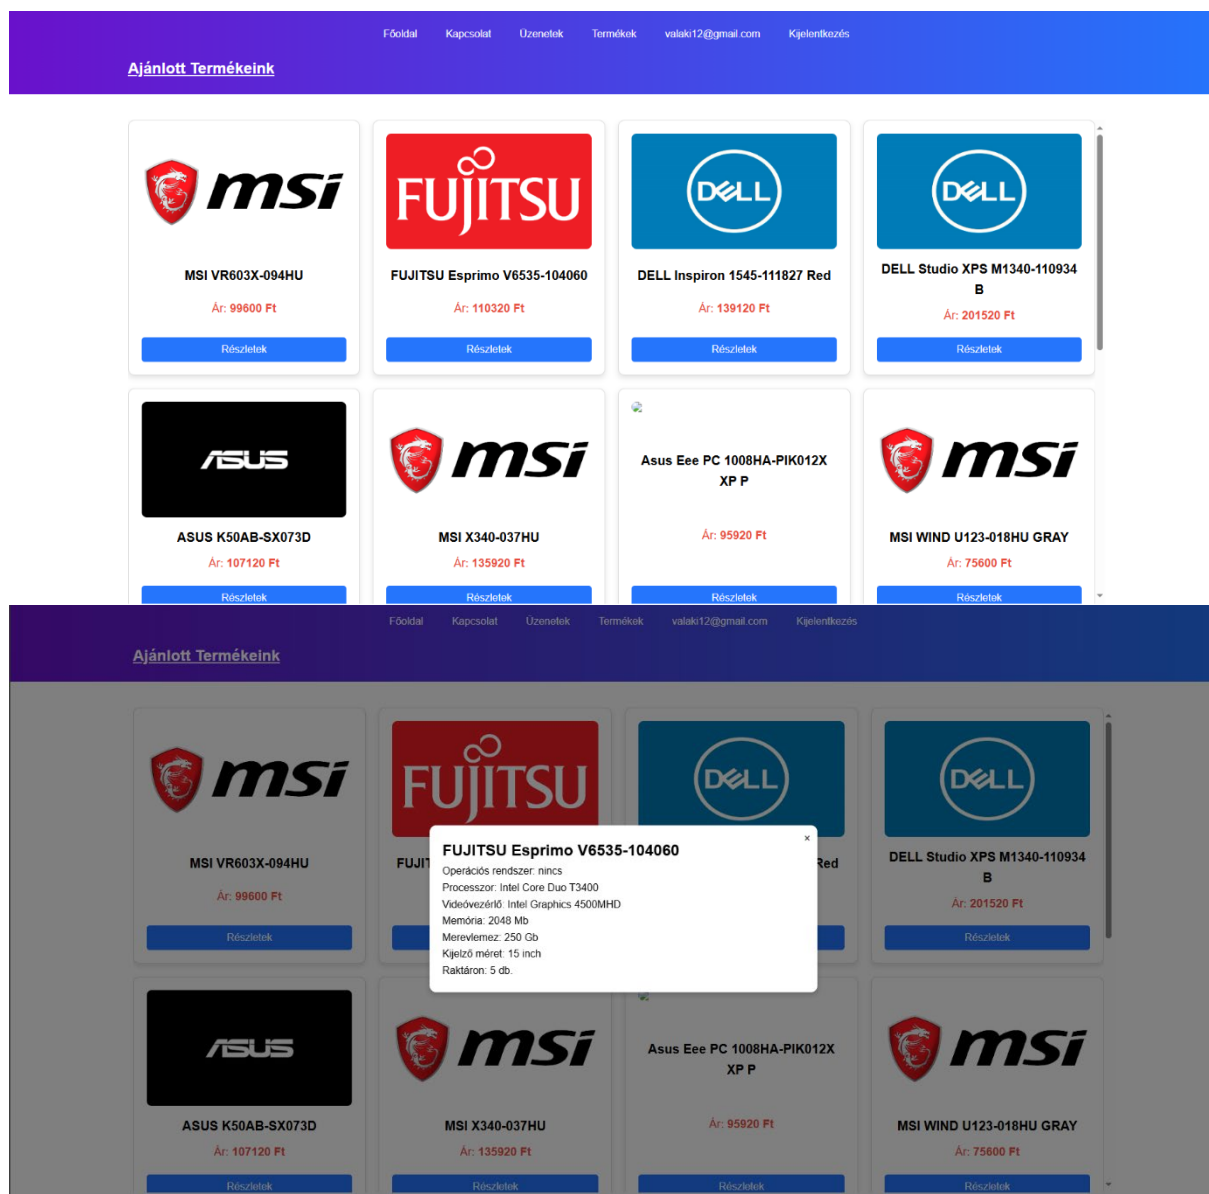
Főoldal Kapcsolat Üzenetek Termékek valaki12@gmail.com Kijelentkezés

Ajánlott Termékeink

msi

MSI VR603X-094HU

Ár: 99600 Ft

Részletek

FUJITSU

FUJITSU Esprimo V6535-104060

Ár: 110320 Ft

Részletek

DELL

DELL Inspiron 1545-111827 Red

Ár: 139120 Ft

Részletek

DELL

DELL Studio XPS M1340-110934 B

Ár: 201520 Ft

Részletek

ASUS

ASUS K50AB-SX073D

Ár: 107120 Ft

Részletek

msi

MSI X340-037HU

Ár: 135920 Ft

Részletek

Asus Eee PC 1008HA-PIK012X XP P

Ár: 95920 Ft

Részletek

msi

MSI WIND U123-018HU GRAY

Ár: 75600 Ft

Részletek

Főoldal Kapcsolat Üzenetek Termékek valaki12@gmail.com Kijelentkezés

Ajánlott Termékeink

msi

MSI VR603X-094HU

Ár: 99600 Ft

Részletek

FUJITSU

FUJI

DELL

Red

DELL

DELL Studio XPS M1340-110934 B

Ár: 201520 Ft

Részletek

×

FUJITSU Esprimo V6535-104060

Operációs rendszer: nincs
Processzor: Intel Core Duo T3400
Videóvezérlő: Intel Graphics 4500MHD
Memória: 2048 Mb
Merevlemez: 250 Gb
Kijelző méret: 15 inch
Raktáron: 5 db.

ASUS

ASUS K50AB-SX073D

Ár: 107120 Ft

Részletek

msi

MSI X340-037HU

Ár: 135920 Ft

Részletek

Asus Eee PC 1008HA-PIK012X XP P

Ár: 95920 Ft

Részletek

msi

MSI WIND U123-018HU GRAY

Ár: 75600 Ft

Részletek